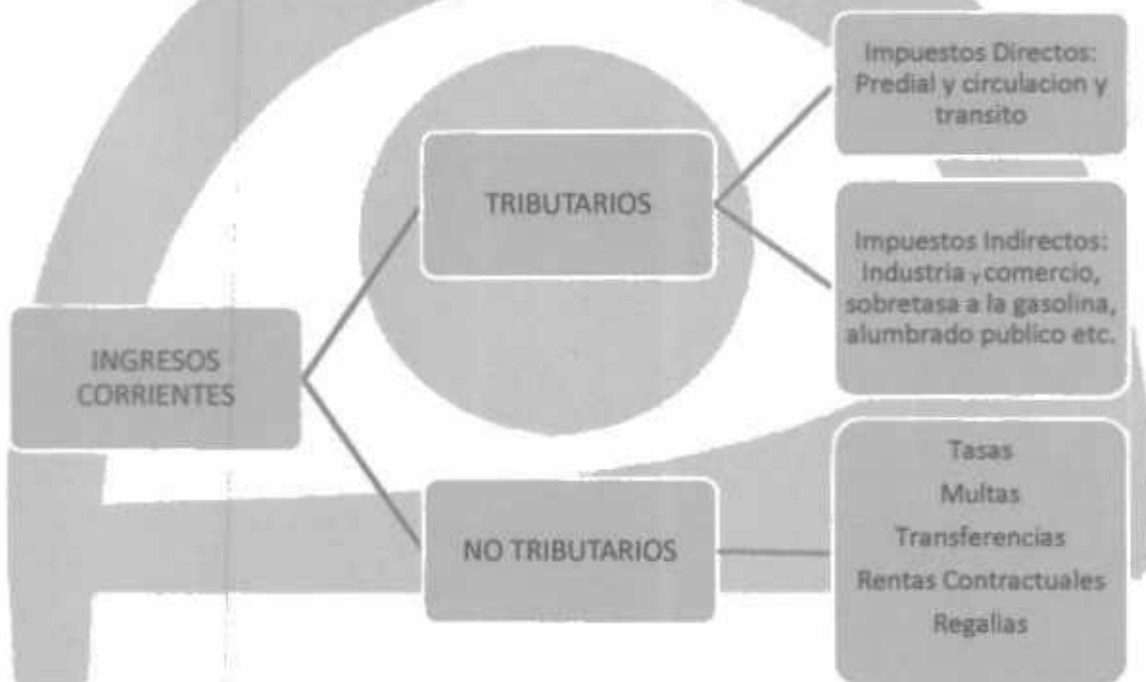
INGRESOS CORRIENTES

TRIBUTARIOS

Impuestos Directos: Predial y circulacion y transito

Impuestos Indirectos: Industria y comercio, sobretasa a la gasolina, alumbrado publico etc.

NO TRIBUTARIOS

Tasas
Multas
Transferencias
Rentas Contractuales
Regalias